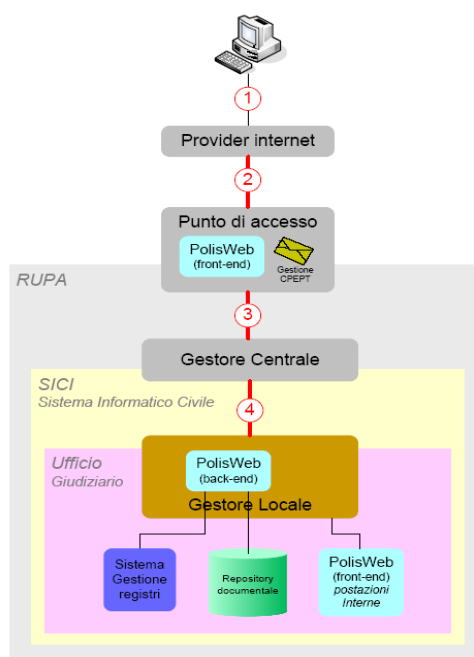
1

Provider internet

2

Punto di accesso

PolisWeb (front-end)

Gestione CPEPT

RUPA

3

Gestore Centrale

SICI
Sistema Informatico Civile

4

Ufficio
Giudiziario

PolisWeb (back-end)

Gestore Locale

Sistema Gestione registri

Repository documentale

PolisWeb (front-end) postazioni Interne